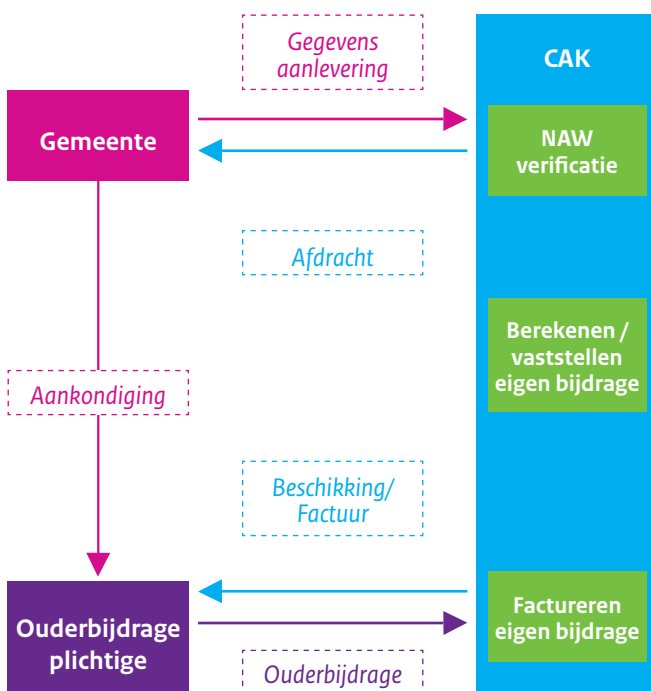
Gegevens aanlevering

CAK

Gemeente

NAW verificatie

Afdracht

Berekenen / vaststellen eigen bijdrage

Aankondiging

Beschikking/ Factuur

Ouderbijdrage plichtige

Factureren eigen bijdrage

Ouderbijdrage